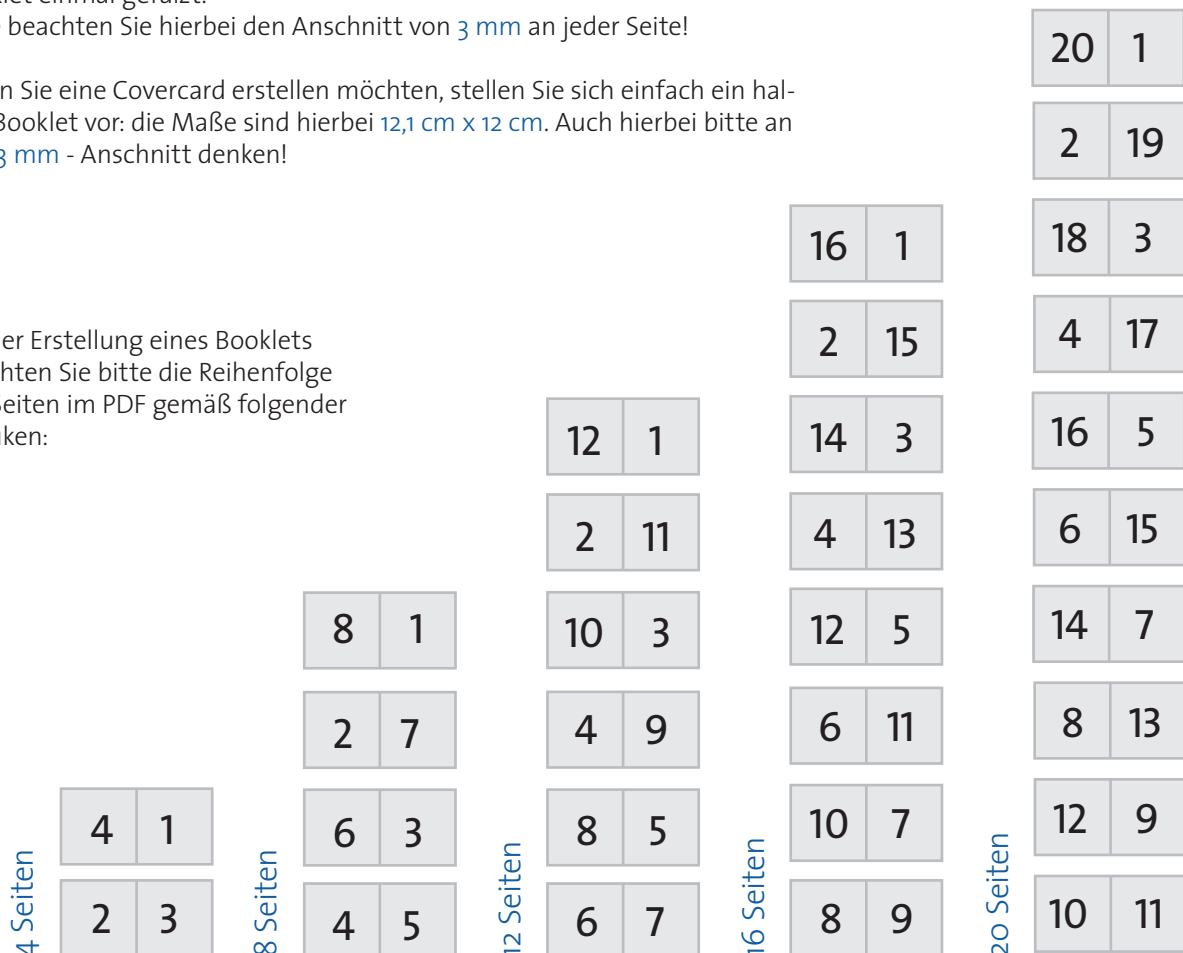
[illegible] beachten Sie hierbei den Anschnitt von 3 mm an jeder Seite!

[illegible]n Sie eine Covercard erstellen möchten, stellen Sie sich einfach ein halBooklet vor: die Maße sind hierbei 12,1 cm x 12 cm. Auch hierbei bitte an 3 mm - Anschnitt denken!

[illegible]er Erstellung eines Booklets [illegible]hten Sie bitte die Reihenfolge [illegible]seiten im PDF gemäß folgender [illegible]ken:

| 4 | 1 |
|---|---|
| 2 | 3 |

4 Seiten

| 8 | 1 |
|---|---|
| 2 | 7 |
| 6 | 3 |
| 4 | 5 |

8 Seiten

| 12 | 1 |
|---|---|
| 2 | 11 |
| 10 | 3 |
| 4 | 9 |
| 8 | 5 |
| 6 | 7 |

12 Seiten

| 16 | 1 |
|---|---|
| 2 | 15 |
| 14 | 3 |
| 4 | 13 |
| 12 | 5 |
| 6 | 11 |
| 10 | 7 |
| 8 | 9 |

16 Seiten

| 20 | 1 |
|---|---|
| 2 | 19 |
| 18 | 3 |
| 4 | 17 |
| 16 | 5 |
| 6 | 15 |
| 14 | 7 |
| 8 | 13 |
| 12 | 9 |
| 10 | 11 |

20 Seiten